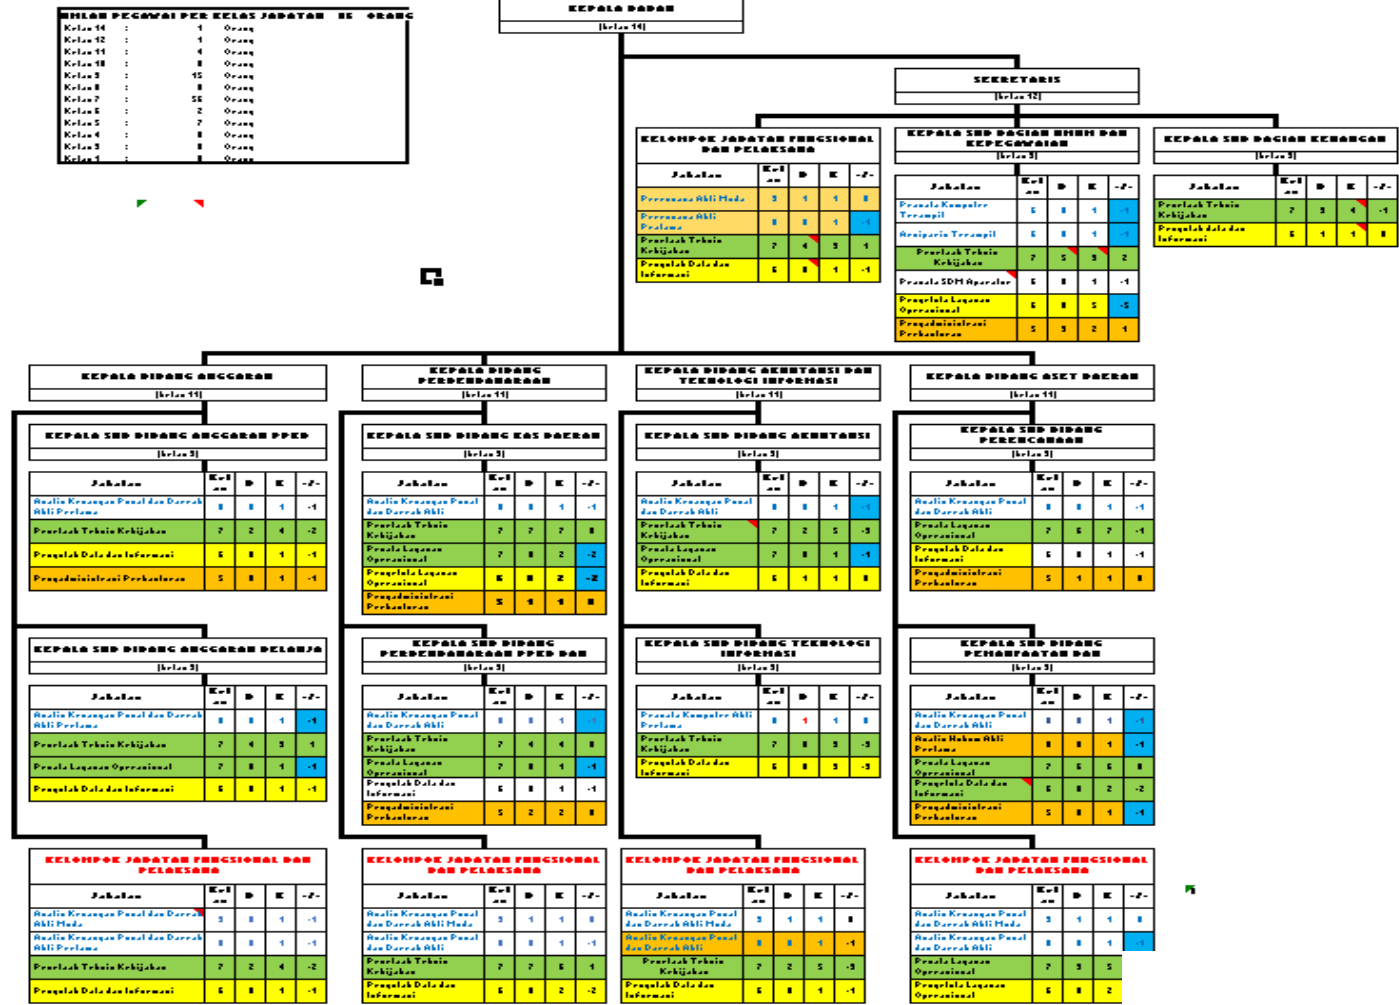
JUMLAH PEGAWAI PER KELAS JABATAN 86 ORANG

Kelas 14 : 1 Orang
Kelas 12 : 1 Orang
Kelas 11 : 4 Orang
Kelas 10 : 0 Orang
Kelas 9 : 15 Orang
Kelas 8 : 0 Orang
Kelas 7 : 56 Orang
Kelas 6 : 2 Orang
Kelas 5 : 7 Orang
Kelas 4 : 0 Orang
Kelas 3 : 0 Orang
Kelas 1 : 0 Orang

KEPALA BADAN
(kelas 14)

SEKRETARIS
(kelas 12)

KELOMPOK JABATAN FUNGSIONAL DAN PELAKSANA

| Jabatan | Kelas | B | K | -/+ |
|---|---|---|---|---|
| Perencana Ahli Muda | 9 | 1 | 1 | 0 |
| Perencana Ahli Pertama | 8 | 0 | 1 | -1 |
| Penelaah Teknis Kebijakan | 7 | 4 | 3 | 1 |
| Pengolah Data dan Informasi | 6 | 0 | 1 | -1 |

KEPALA SUB BAGIAN UMUM DAN KEPEGAWAIAN
(kelas 9)

| Jabatan | Kelas | B | K | -/+ |
|---|---|---|---|---|
| Pranata Komputer Terampil | 6 | 0 | 1 | -1 |
| Arsiparis Terampil | 6 | 0 | 1 | -1 |
| Penelaah Teknis Kebijakan | 7 | 5 | 3 | 2 |
| Pranata SDM Aparatur | 6 | 0 | 1 | -1 |
| Pengelola Layanan Operasional | 5 | 0 | 5 | -5 |
| Pengadministrasi Perkantoran | 3 | 3 | 2 | 1 |

KEPALA SUB BAGIAN KEUANGAN
(kelas 9)

| Jabatan | Kelas | B | K | -/+ |
|---|---|---|---|---|
| Penelaah Teknis Kebijakan | 7 | 3 | 4 | -1 |
| Pengolah Data dan Informasi | 6 | 1 | 1 | 0 |

KEPALA BIDANG ANGGARAN
(kelas 11)

KEPALA BIDANG PERBENDAHARAAN
(kelas 11)

KEPALA BIDANG AKUNTANSI DAN TEKNOLOGI INFORMASI
(kelas 11)

KEPALA BIDANG ASET DAERAH
(kelas 11)

KEPALA SUB BIDANG ANGGARAN PPKD
(kelas 9)

| Jabatan | Kelas | B | K | -/+ |
|---|---|---|---|---|
| Analis Keuangan Pusat dan Daerah Ahli Pertama | 8 | 0 | 1 | -1 |
| Penelaah Teknis Kebijakan | 7 | 2 | 4 | -2 |
| Pengolah Data dan Informasi | 6 | 0 | 1 | -1 |
| Pengadministrasi Perkantoran | 5 | 0 | 1 | -1 |

KEPALA SUB BIDANG KAS DAERAH
(kelas 9)

| Jabatan | Kelas | B | K | -/+ |
|---|---|---|---|---|
| Analis Keuangan Pusat dan Daerah Ahli | 8 | 0 | 1 | -1 |
| Penelaah Teknis Kebijakan | 7 | 7 | 7 | 0 |
| Pranata Layanan Operasional | 7 | 0 | 2 | -2 |
| Pengelola Layanan Operasional | 6 | 0 | 2 | -2 |
| Pengadministrasi Perkantoran | 5 | 1 | 1 | 0 |

KEPALA SUB BIDANG AKUNTANSI
(kelas 9)

| Jabatan | Kelas | B | K | -/+ |
|---|---|---|---|---|
| Analis Keuangan Pusat dan Daerah Ahli | 8 | 0 | 1 | -1 |
| Penelaah Teknis Kebijakan | 7 | 2 | 5 | -3 |
| Pranata Layanan Operasional | 7 | 0 | 1 | -1 |
| Pengolah Data dan Informasi | 6 | 1 | 1 | 0 |

KEPALA SUB BIDANG PERENCANAAN
(kelas 9)

| Jabatan | Kelas | B | K | -/+ |
|---|---|---|---|---|
| Analis Keuangan Pusat dan Daerah Ahli | 8 | 0 | 1 | -1 |
| Pranata Layanan Operasional | 7 | 6 | 7 | -1 |
| Pengolah Data dan Informasi | 6 | 0 | 1 | -1 |
| Pengadministrasi Perkantoran | 5 | 1 | 1 | 0 |

KEPALA SUB BIDANG ANGGARAN BELANJA
(kelas 9)

| Jabatan | Kelas | B | K | -/+ |
|---|---|---|---|---|
| Analis Keuangan Pusat dan Daerah Ahli Pertama | 8 | 0 | 1 | -1 |
| Penelaah Teknis Kebijakan | 7 | 4 | 3 | 1 |
| Pranata Layanan Operasional | 7 | 0 | 1 | -1 |
| Pengolah Data dan Informasi | 6 | 0 | 1 | -1 |

KEPALA SUB BIDANG PERBENDAHARAAN PPKD DAN
(kelas 9)

| Jabatan | Kelas | B | K | -/+ |
|---|---|---|---|---|
| Analis Keuangan Pusat dan Daerah Ahli | 8 | 0 | 1 | -1 |
| Penelaah Teknis Kebijakan | 7 | 4 | 4 | 0 |
| Pranata Layanan Operasional | 7 | 0 | 1 | -1 |
| Pengolah Data dan Informasi | 6 | 0 | 1 | -1 |
| Pengadministrasi Perkantoran | 5 | 2 | 2 | 0 |

KEPALA SUB BIDANG TEKNOLOGI INFORMASI
(kelas 9)

| Jabatan | Kelas | B | K | -/+ |
|---|---|---|---|---|
| Pranata Komputer Ahli Pertama | 8 | 1 | 1 | 0 |
| Penelaah Teknis Kebijakan | 7 | 0 | 3 | -3 |
| Pengolah Data dan Informasi | 6 | 0 | 3 | -3 |

KEPALA SUB BIDANG PEMANFAATAN DAN
(kelas 9)

| Jabatan | Kelas | B | K | -/+ |
|---|---|---|---|---|
| Analis Keuangan Pusat dan Daerah Ahli | 8 | 0 | 1 | -1 |
| Analis Hukum Ahli Pertama | 8 | 0 | 1 | -1 |
| Pranata Layanan Operasional | 7 | 6 | 6 | 0 |
| Pengolah Data dan Informasi | 6 | 0 | 2 | -2 |
| Pengadministrasi Perkantoran | 5 | 0 | 1 | -1 |

KELOMPOK JABATAN FUNGSIONAL DAN PELAKSANA

| Jabatan | Kelas | B | K | -/+ |
|---|---|---|---|---|
| Analis Keuangan Pusat dan Daerah Ahli Muda | 9 | 0 | 1 | -1 |
| Analis Keuangan Pusat dan Daerah Ahli Pertama | 8 | 0 | 1 | -1 |
| Penelaah Teknis Kebijakan | 7 | 2 | 4 | -2 |
| Pengolah Data dan Informasi | 6 | 0 | 1 | -1 |

KELOMPOK JABATAN FUNGSIONAL DAN PELAKSANA

| Jabatan | Kelas | B | K | -/+ |
|---|---|---|---|---|
| Analis Keuangan Pusat dan Daerah Ahli Muda | 9 | 1 | 1 | 0 |
| Analis Keuangan Pusat dan Daerah Ahli | 8 | 0 | 1 | -1 |
| Penelaah Teknis Kebijakan | 7 | 7 | 6 | 1 |
| Pengolah Data dan Informasi | 6 | 0 | 2 | -2 |

KELOMPOK JABATAN FUNGSIONAL DAN PELAKSANA

| Jabatan | Kelas | B | K | -/+ |
|---|---|---|---|---|
| Analis Keuangan Pusat dan Daerah Ahli Muda | 9 | 1 | 1 | 0 |
| Analis Keuangan Pusat dan Daerah Ahli | 8 | 0 | 1 | -1 |
| Penelaah Teknis Kebijakan | 7 | 2 | 5 | -3 |
| Pengolah Data dan Informasi | 6 | 0 | 1 | -1 |

KELOMPOK JABATAN FUNGSIONAL DAN PELAKSANA

| Jabatan | Kelas | B | K | -/+ |
|---|---|---|---|---|
| Analis Keuangan Pusat dan Daerah Ahli Muda | 9 | 1 | 1 | 0 |
| Analis Keuangan Pusat dan Daerah Ahli | 8 | 0 | 1 | -1 |
| Pranata Layanan Operasional | 7 | 3 | 5 | |
| Pengelola Layanan Operasional | 6 | 0 | 2 | |